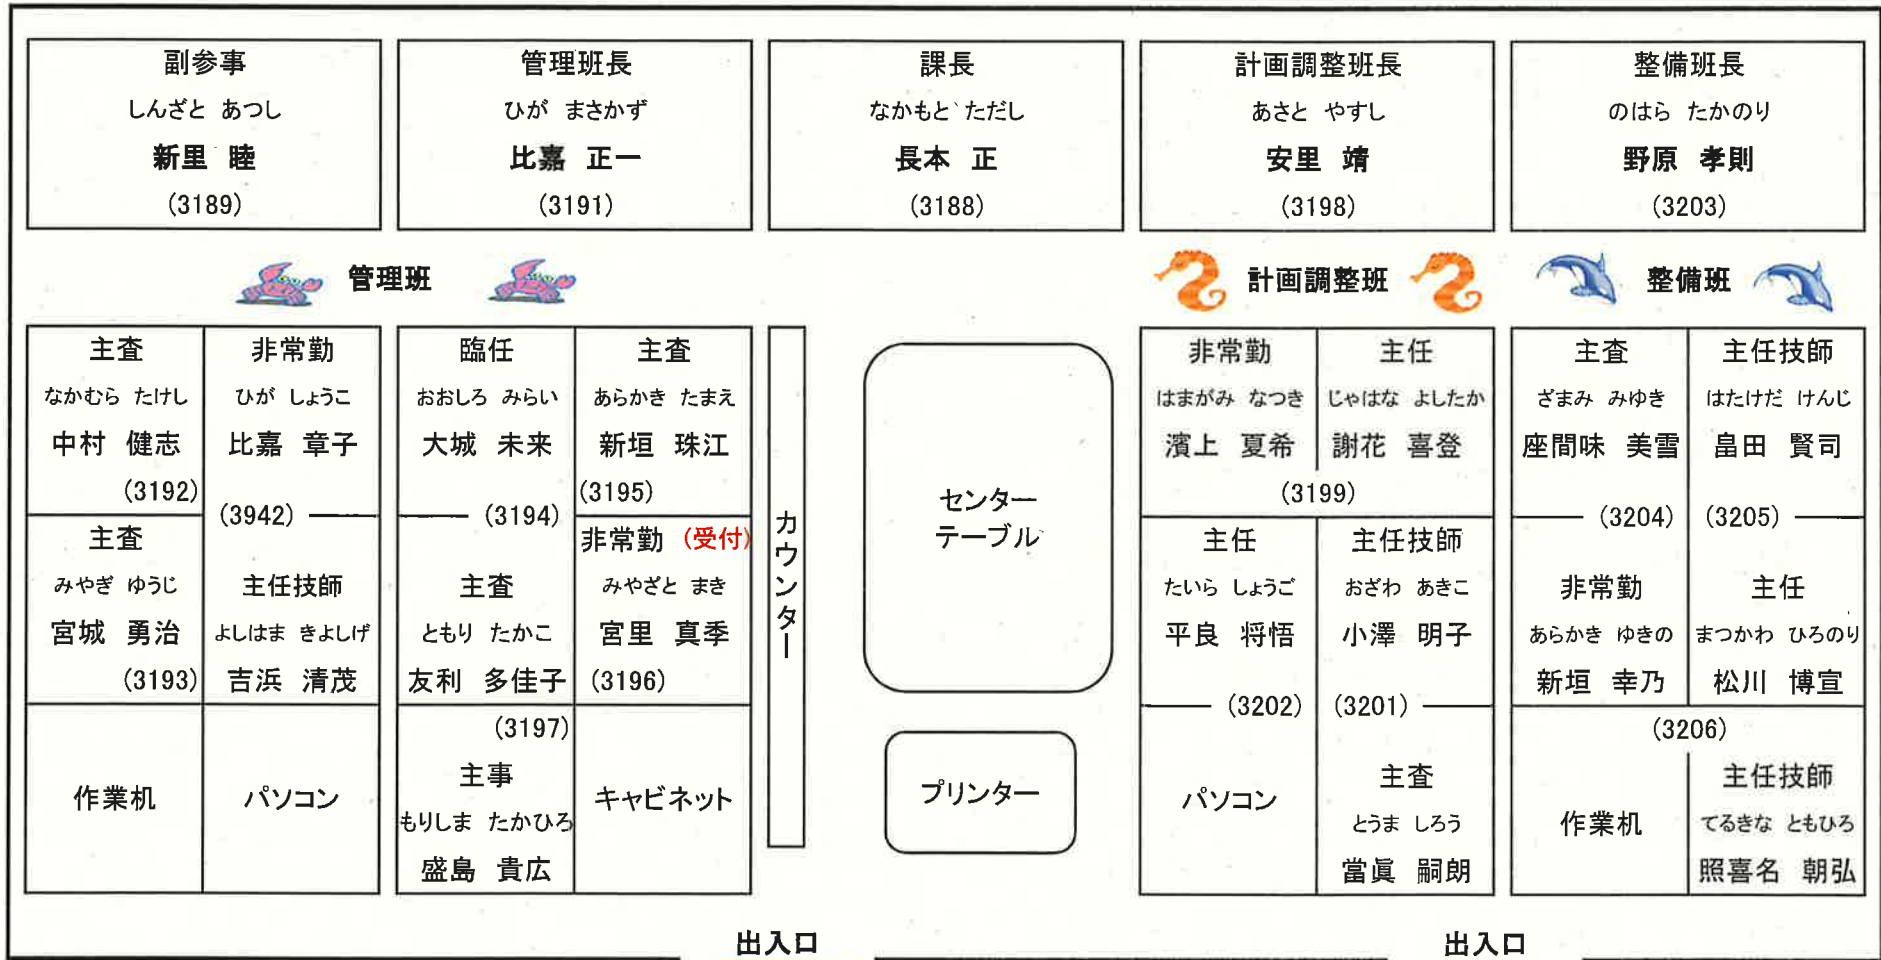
副参事
しんざと あつし
新里 睦
(3189)

管理班長
ひが まさかず
比嘉 正一
(3191)

課長
なかもと ただし
長本 正
(3188)

計画調整班長
あさと やすし
安里 靖
(3198)

整備班長
のはら たかのり
野原 孝則
(3203)

管理班

計画調整班

整備班

主査
なかむら たけし
中村 健志
(3192)

非常勤
ひが しょうこ
比嘉 章子
(3942)

主査
みやぎ ゆうじ
宮城 勇治
(3193)

主任技師
よしはま きよしげ
吉浜 清茂

作業机

パソコン

臨任
おおしろ みらい
大城 未来
(3194)

主査
あらかき たまえ
新垣 珠江
(3195)

非常勤 (受付)
みやざと まき
宮里 真季
(3196)

主査
ともり たかこ
友利 多佳子
(3197)

主事
もりしま たかひろ
盛島 貴広

キャビネット

カウンター

センターテーブル

プリンター

非常勤
はまがみ なつき
濱上 夏希

主任
じゃはな よしたか
謝花 喜登
(3199)

主任
たいら しょうご
平良 将悟
(3202)

主任技師
おざわ あきこ
小澤 明子
(3201)

パソコン

主査
とうま しろう
當眞 嗣朗

主査
ざまみ みゆき
座間味 美雪
(3204)

主任技師
はたけだ けんじ
畠田 賢司
(3205)

非常勤
あらかき ゆきの
新垣 幸乃

主任
まつかわ ひろのり
松川 博宣
(3206)

作業机

主任技師
てるきな ともひろ
照喜名 朝弘

出入口

出入口